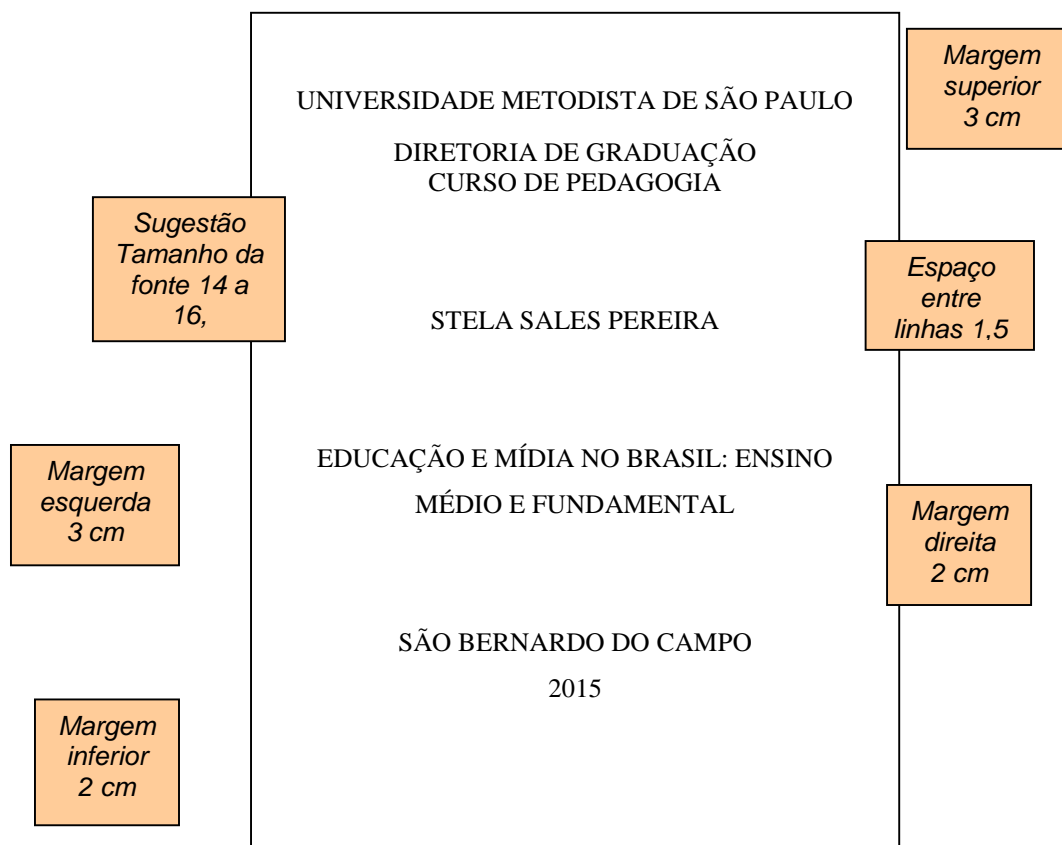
UNIVERSIDADE METODISTA DE SÃO PAULO

Margem superior 3 cm

DIRETORIA DE GRADUAÇÃO
CURSO DE PEDAGOGIA

Sugestão Tamanho da fonte 14 a 16,

Espaço entre linhas 1,5

STELA SALES PEREIRA

Margem esquerda 3 cm

EDUCAÇÃO E MÍDIA NO BRASIL: ENSINO MÉDIO E FUNDAMENTAL

Margem direita 2 cm

SÃO BERNARDO DO CAMPO
2015

Margem inferior 2 cm